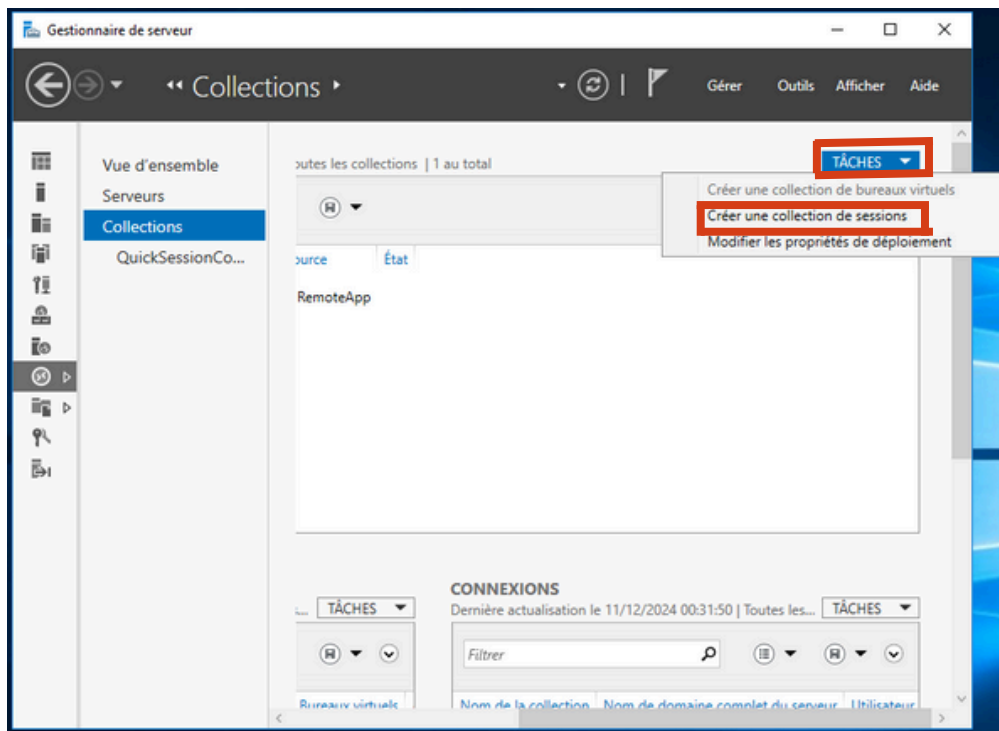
Gestionnaire de serveur

Collections

Gérer Outils Afficher Aide

Vue d'ensemble
Serveurs
Collections
QuickSessionCo...

outes les collections | 1 au total

TÂCHES

Créer une collection de bureaux virtuels
Créer une collection de sessions
Modifier les propriétés de déploiement

ource État

RemoteApp

... TÂCHES

CONNEXIONS
Dernière actualisation le 11/12/2024 00:31:50 | Toutes les... TÂCHES

Filtrer

Bureaux virtuels

Nom de la collection Nom de domaine complet du serveur Utilisateur